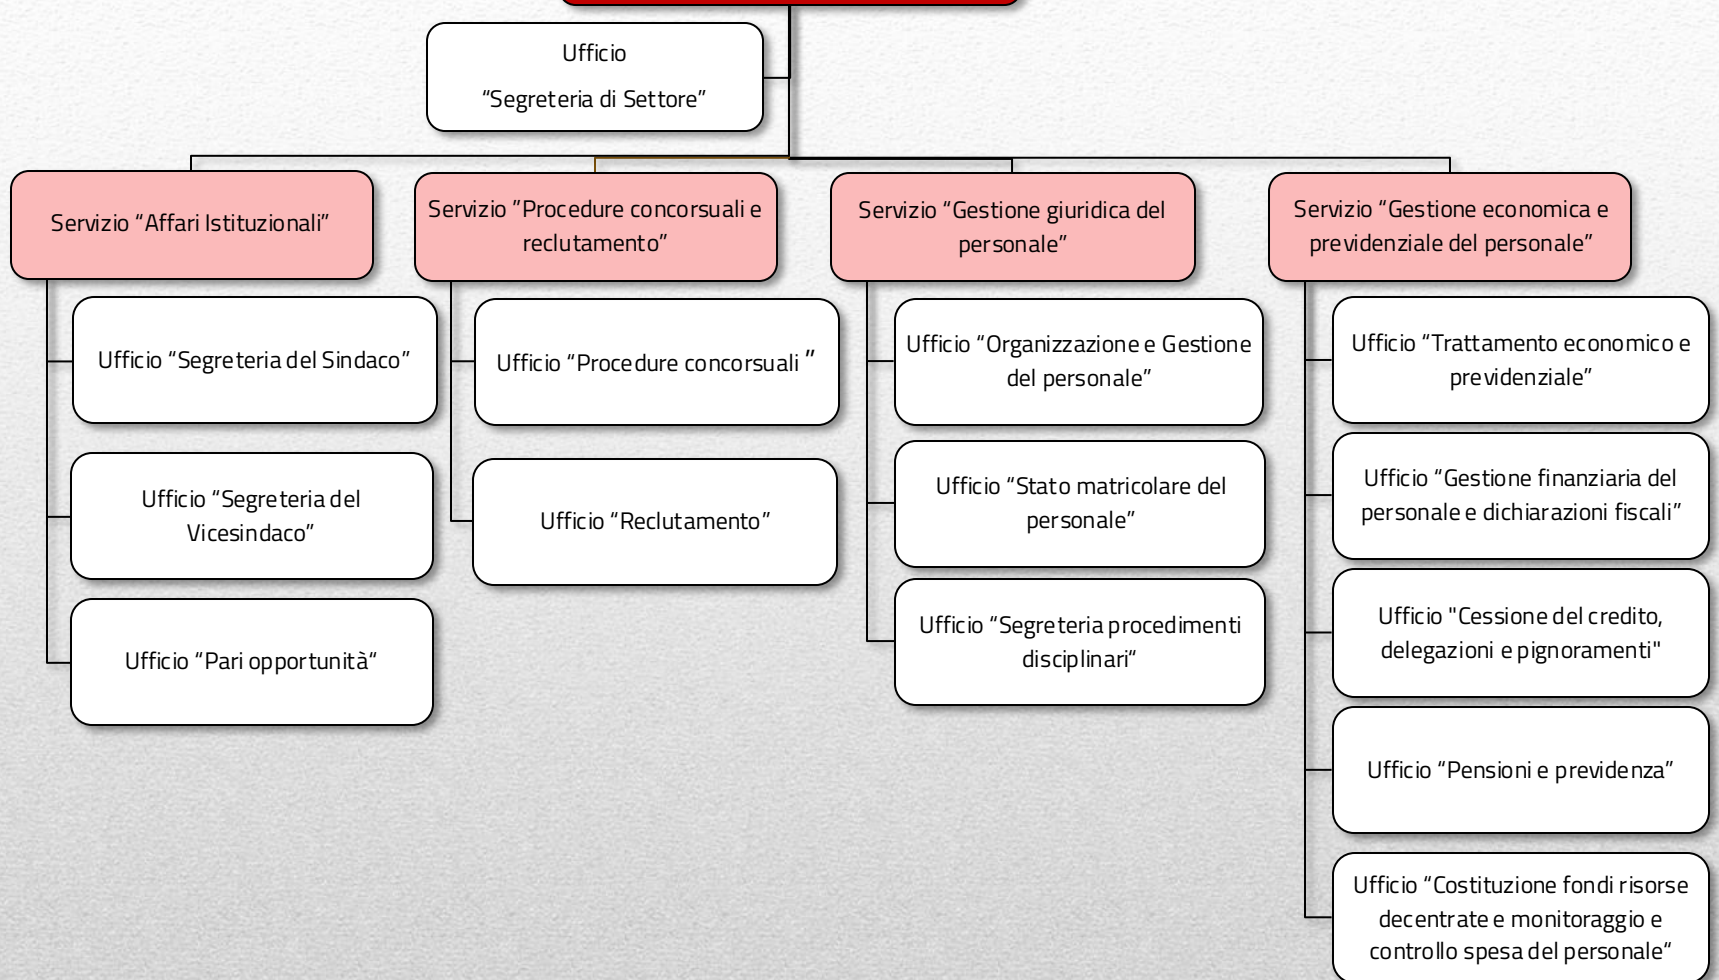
Ufficio
"Segreteria di Settore"

Servizio "Affari Istituzionali"

Ufficio "Segreteria del Sindaco"

Ufficio "Segreteria del Vicesindaco"

Ufficio "Pari opportunità"

Servizio "Procedure concorsuali e reclutamento"

Ufficio "Procedure concorsuali "

Ufficio "Reclutamento"

Servizio "Gestione giuridica del personale"

Ufficio "Organizzazione e Gestione del personale"

Ufficio "Stato matricolare del personale"

Ufficio "Segreteria procedimenti disciplinari"

Servizio "Gestione economica e previdenziale del personale"

Ufficio "Trattamento economico e previdenziale"

Ufficio "Gestione finanziaria del personale e dichiarazioni fiscali"

Ufficio "Cessione del credito, delegazioni e pignoramenti"

Ufficio "Pensioni e previdenza"

Ufficio "Costituzione fondi risorse decentrate e monitoraggio e controllo spesa del personale"